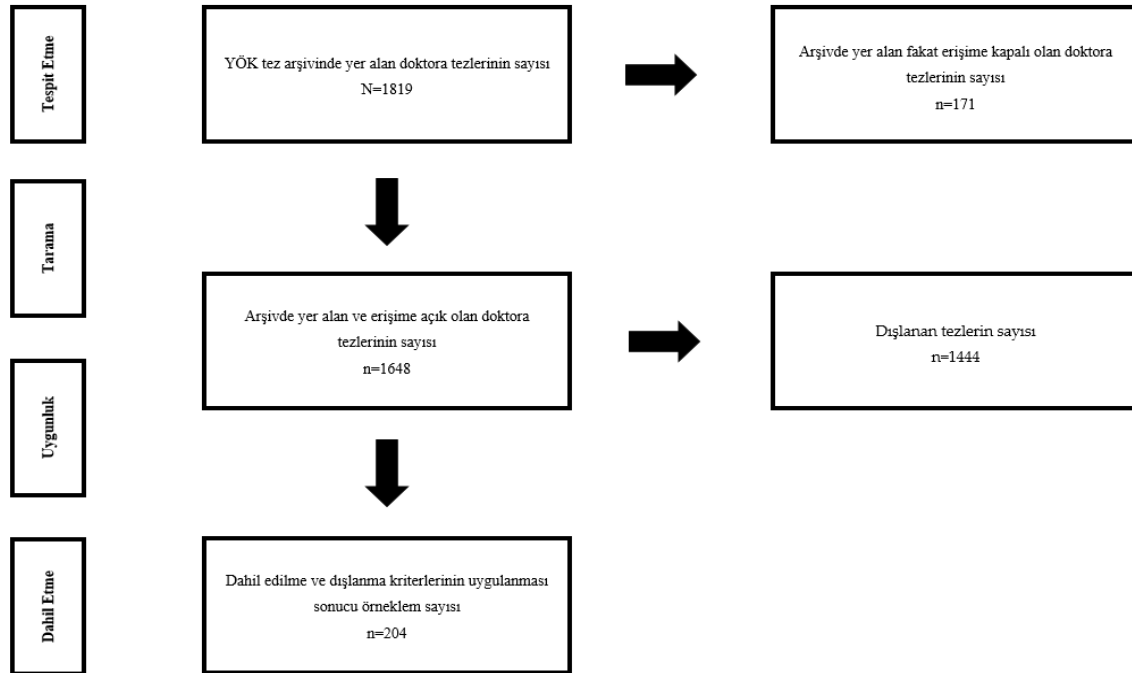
Tespit Etme

YÖK tez arşivinde yer alan doktora tezlerinin sayısı
N=1819

Arşivde yer alan fakat erişime kapalı olan doktora tezlerinin sayısı
n=171

Tarama

Arşivde yer alan ve erişime açık olan doktora tezlerinin sayısı
n=1648

Dışlanan tezlerin sayısı
n=1444

Uygunluk

Dahil Etme

Dahil edilme ve dışlanma kriterlerinin uygulanması sonucu örneklem sayısı
n=204